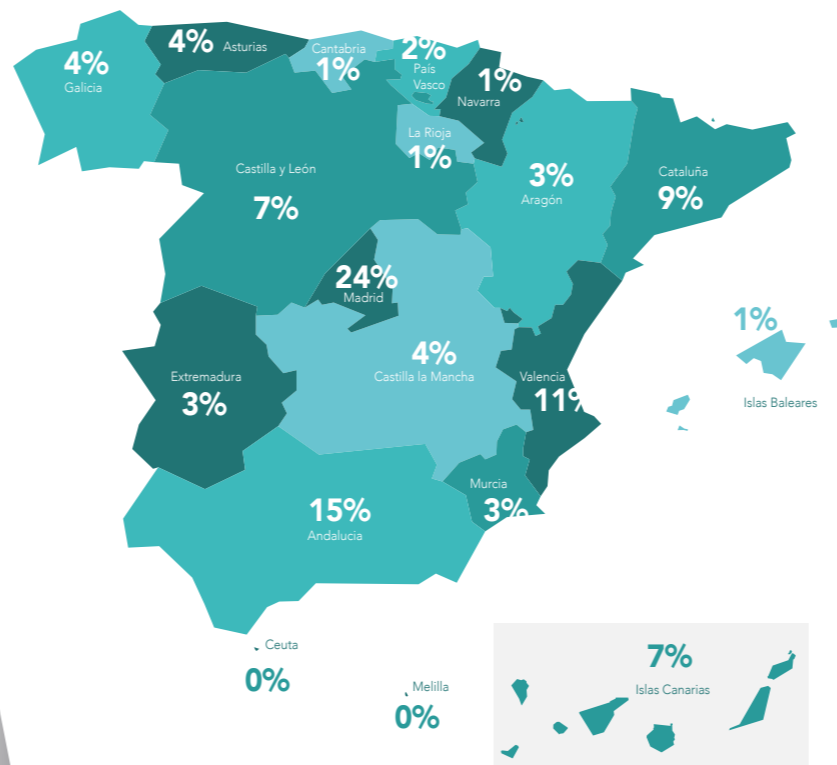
4%
Galicia

4% Asturias

Cantabria
1%

2%
País
Vasco

1%
Navarra

La Rioja
1%

Castilla y León
7%

3%
Aragón

Cataluña
9%

24%
Madrid

1%

Islas Baleares

Extremadura
3%

4%
Castilla la Mancha

Valencia
11%

Murcia
3%

15%
Andalucia

Ceuta
0%

Melilla
0%

7%
Islas Canarias